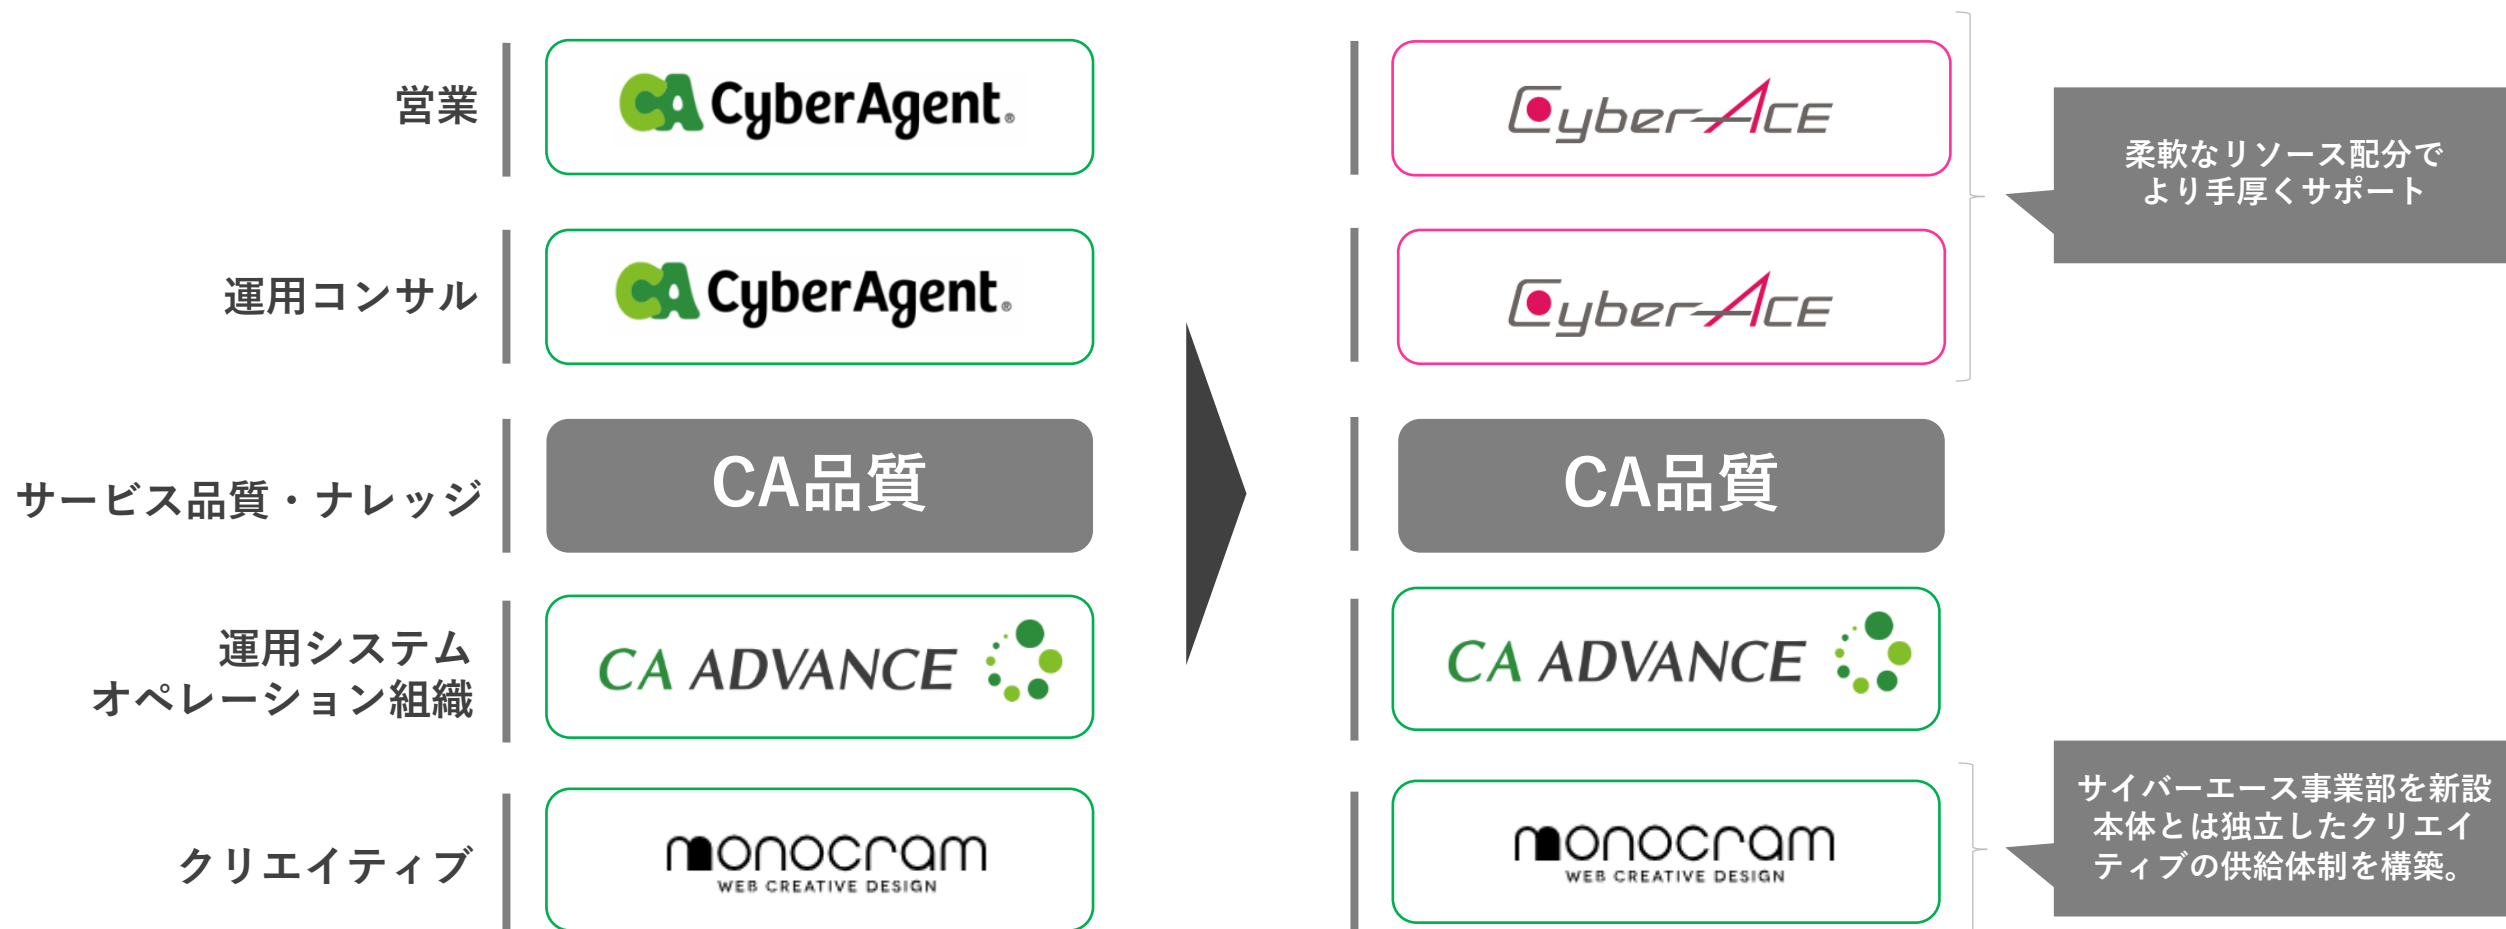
営業

CA CyberAgent.

運用コンサル

CA CyberAgent.

サービス品質・ナレッジ

CA品質

運用システム
オペレーション組織

CA ADVANCE

クリエイティブ

monocram
WEB CREATIVE DESIGN

CyberACE

CyberACE

柔軟なリソース配分で
より手厚くサポート

CA品質

CA ADVANCE

monocram
WEB CREATIVE DESIGN

サイバーエース事業部を新設
本体とは独立したクリエイ
ティブの供給体制を構築。